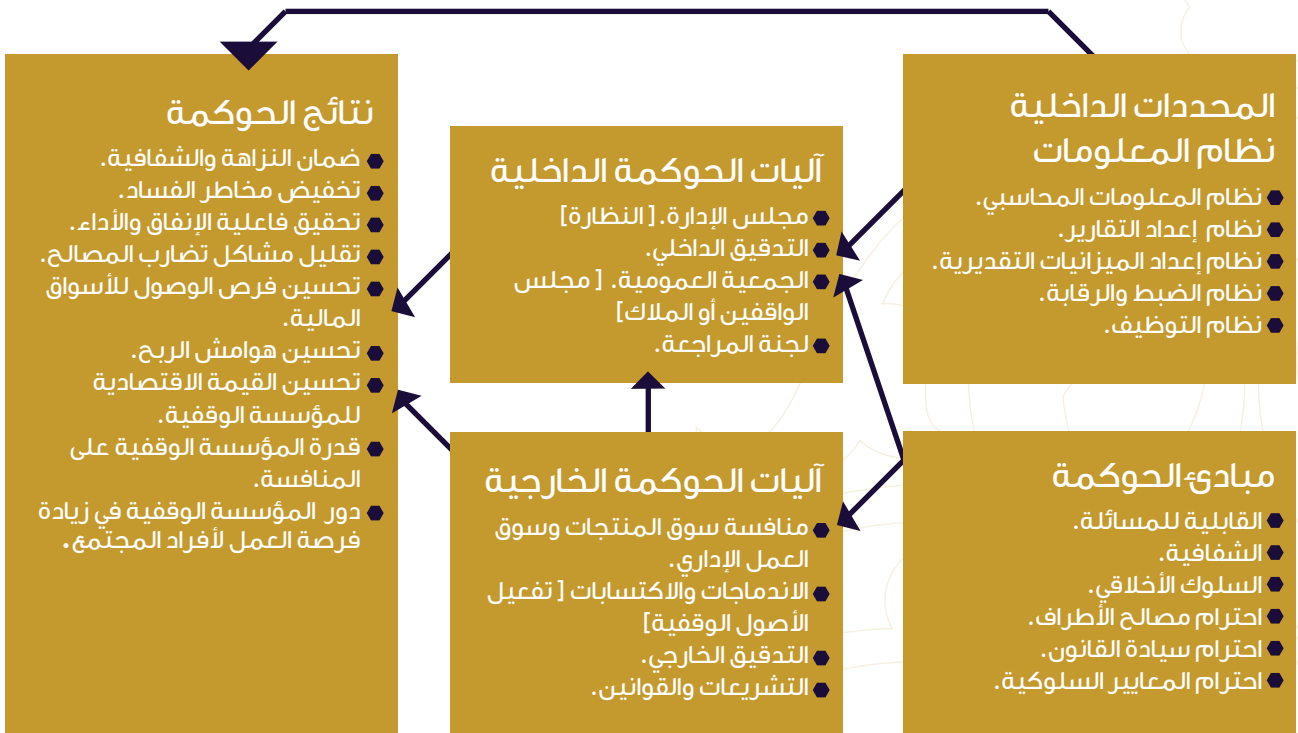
المحددات الداخلية
نظام المعلومات

نظام المعلومات المحاسبي.
نظام إعداد التقارير.
نظام إعداد الميزانيات التقديرية.
نظام الضبط والرقابة.
نظام التوظيف.

مبادئ الحوكمة

القابلية للمسائلة.
الشفافية.
السلوك الأخلاقي.
احترام مصالح الأطراف.
احترام سيادة القانون.
احترام المعايير السلوكية.

آليات الحوكمة الداخلية

مجلس الإدارة. [ النظارة]
التدقيق الداخلي.
الجمعية العمومية. [ مجلس الواقفين أو الملاك]
لجنة المراجعة.

آليات الحوكمة الخارجية

منافسة سوق المنتجات وسوق العمل الإداري.
الاندماجات والاكتسابات [ تفعيل الأصول الوقفية]
التدقيق الخارجي.
التشريعات والقوانين.

نتائج الحوكمة

ضمان النزاهة والشفافية.
تخفيض مخاطر الفساد.
تحقيق فاعلية الإنفاق والأداء.
تقليل مشاكل تضارب المصالح.
تحسين فرص الوصول للأسواق المالية.
تحسين هوامش الربح.
تحسين القيمة الاقتصادية للمؤسسة الوقفية.
قدرة المؤسسة الوقفية على المنافسة.
دور المؤسسة الوقفية في زيادة فرصة العمل لأفراد المجتمع.